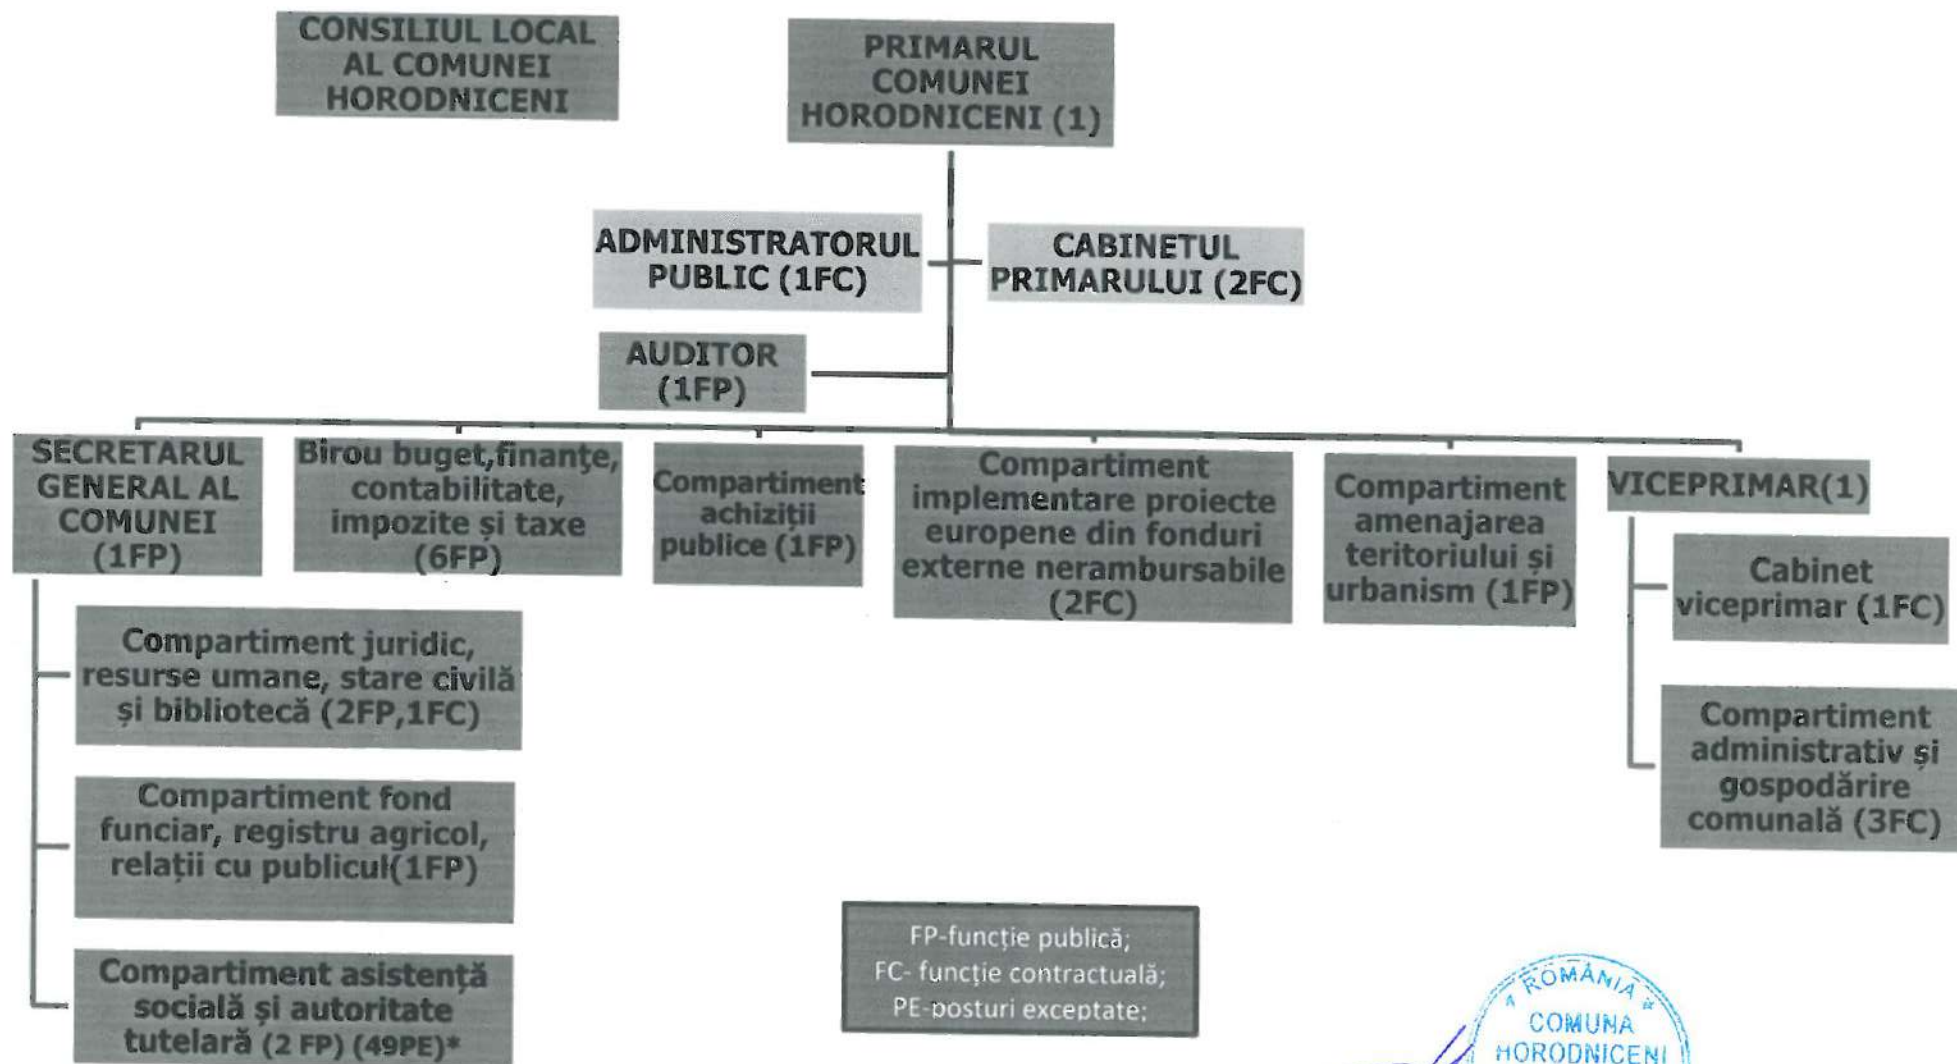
CONSILIUL LOCAL AL COMUNEI HORODNICENI

PRIMARUL COMUNEI HORODNICENI (1)

ADMINISTRATORUL PUBLIC (1FC)

CABINETUL PRIMARULUI (2FC)

AUDITOR (1FP)

SECRETARUL GENERAL AL COMUNEI (1FP)

Birou buget,finanţe, contabilitate, impozite și taxe (6FP)

Compartiment achiziții publice (1FP)

Compartiment implementare proiecte europene din fonduri externe nerambursabile (2FC)

Compartiment amenajarea teritoriului și urbanism (1FP)

VICEPRIMAR(1)

Cabinet viceprimar (1FC)

Compartiment administrativ și gospodărire comunală (3FC)

Compartiment juridic, resurse umane, stare civilă și bibliotecă (2FP,1FC)

Compartiment fond funciar, registru agricol, relații cu publicul(1FP)

Compartiment asistență socială și autoritate tutelară (2 FP) (49PE)*

FP-funcție publică;
FC- funcție contractuală;
PE-posturi exceptate;

ROMÂNIA
COMUNA
HORODNICENI